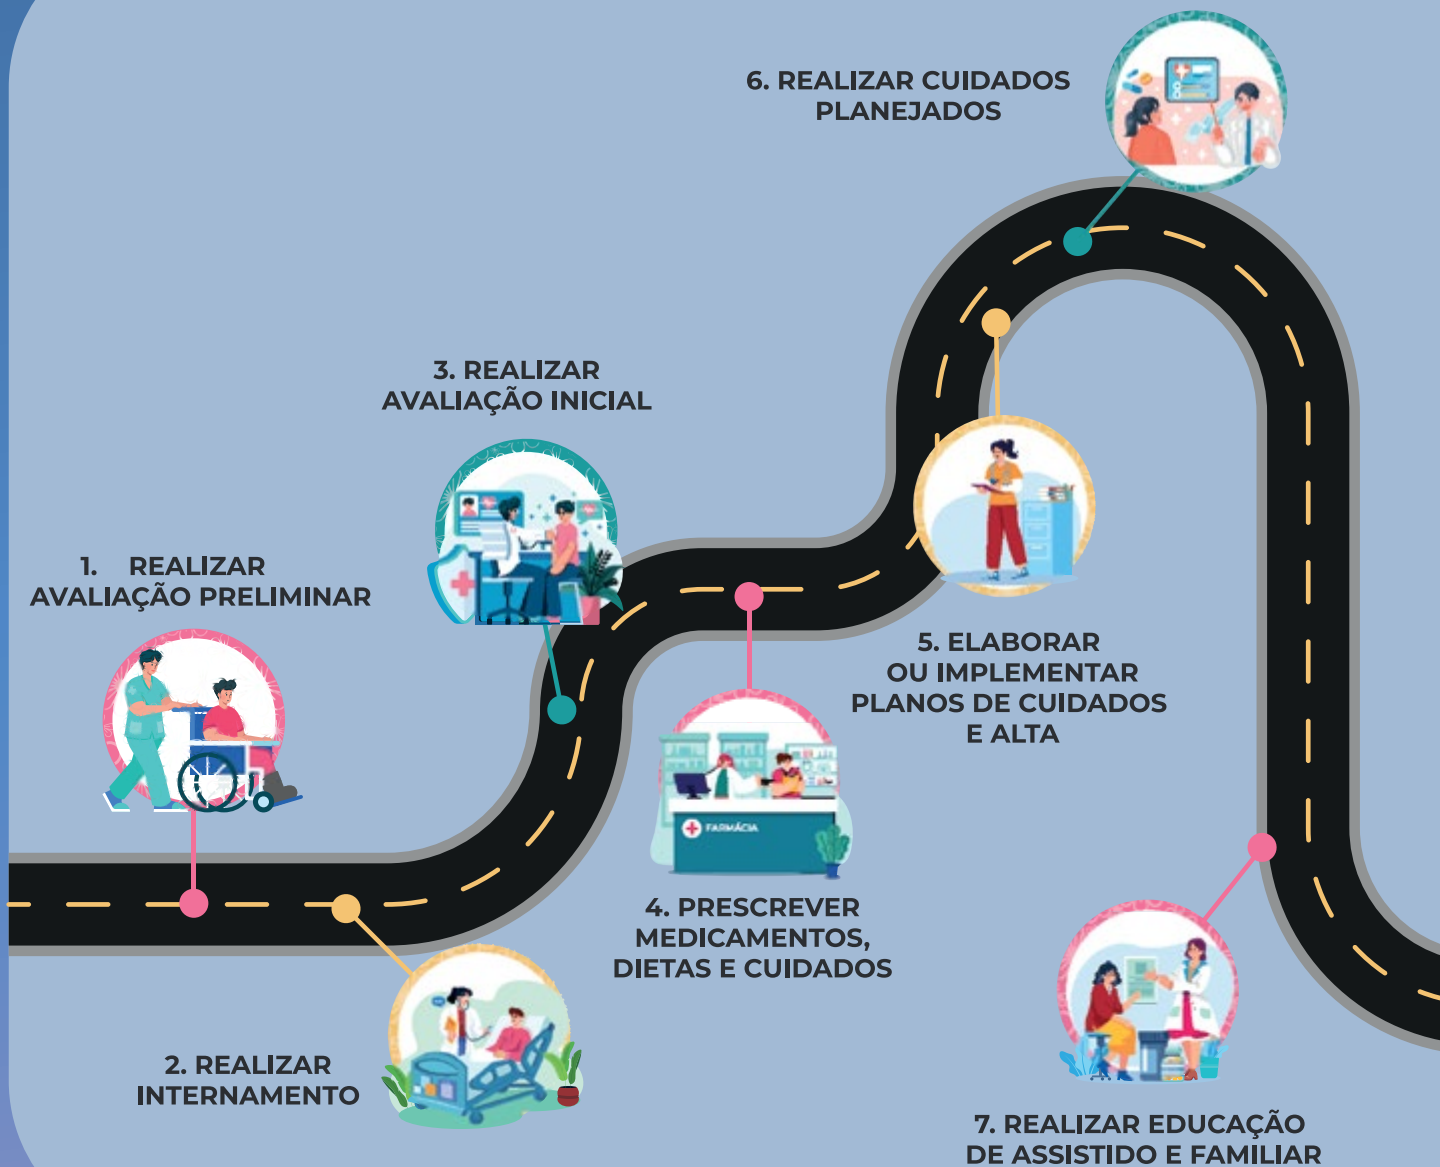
6. REALIZAR CUIDADOS PLANEJADOS

3. REALIZAR AVALIAÇÃO INICIAL

1. REALIZAR AVALIAÇÃO PRELIMINAR

5. ELABORAR OU IMPLEMENTAR PLANOS DE CUIDADOS E ALTA

FARMÁCIA

4. PRESCREVER MEDICAMENTOS, DIETAS E CUIDADOS

2. REALIZAR INTERNAMENTO

7. REALIZAR EDUCAÇÃO DE ASSISTIDO E FAMILIAR